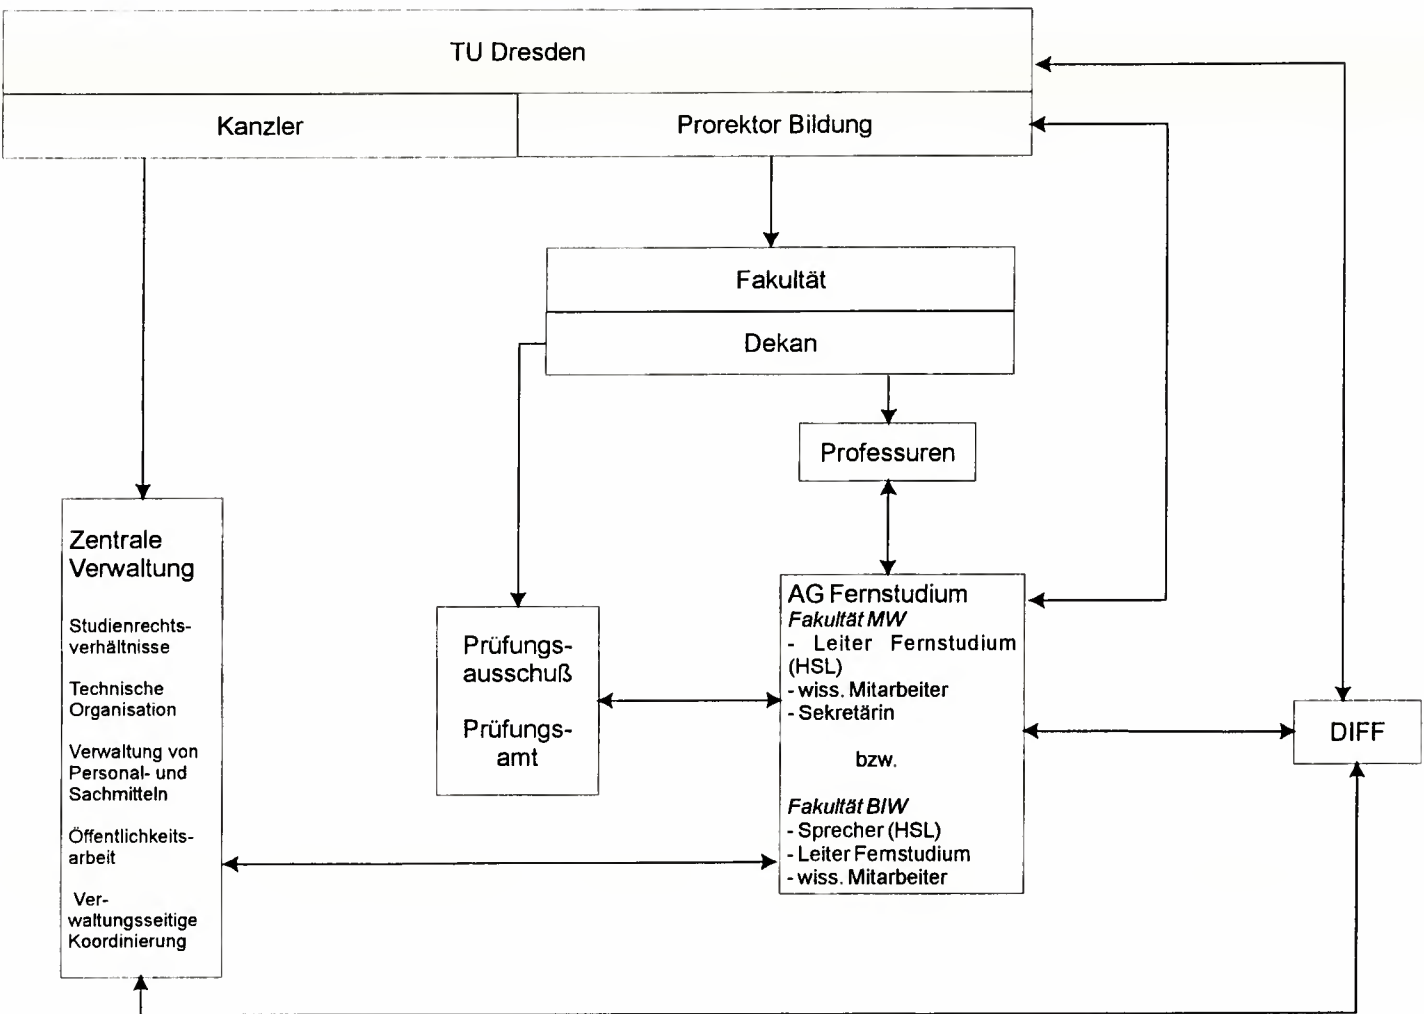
TU Dresden

Kanzler

Prorektor Bildung

Fakultät

Dekan

Professuren

Zentrale Verwaltung

Studienrechtsverhältnisse

Technische Organisation

Verwaltung von Personal- und Sachmitteln

Öffentlichkeitsarbeit

Verwaltungsseitige Koordinierung

Prüfungsausschuß

Prüfungsamt

AG Fernstudium
*Fakultät MW*
- Leiter Fernstudium (HSL)
- wiss. Mitarbeiter
- Sekretärin

bzw.

*Fakultät BIW*
- Sprecher (HSL)
- Leiter Femstudium
- wiss. Mitarbeiter

DIFF